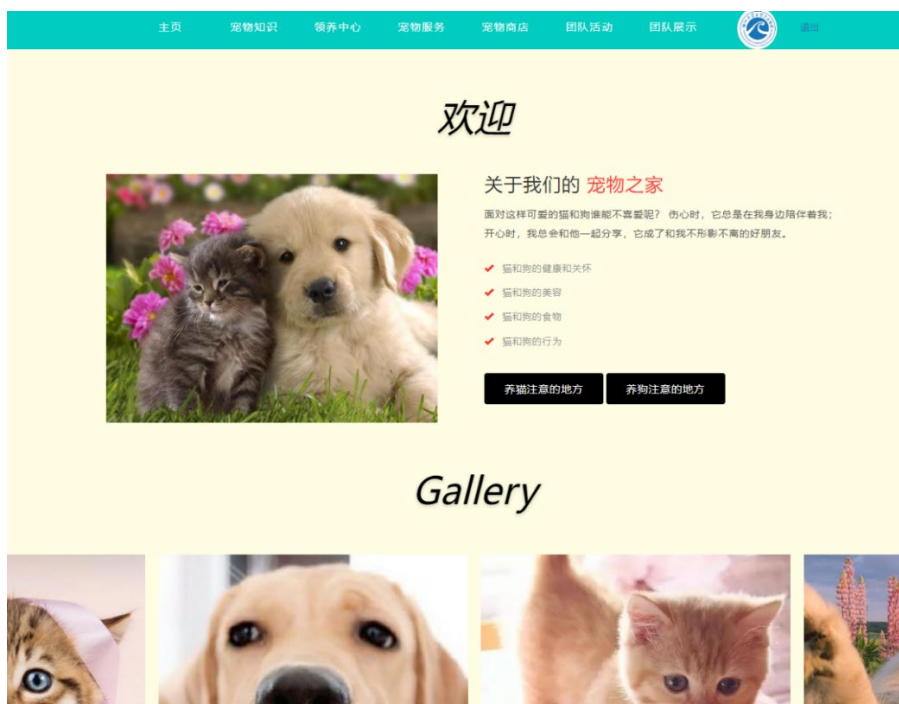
主页 宠物知识 领养中心 宠物服务 宠物商店 团队活动 团队展示 退出

欢迎

关于我们的 宠物之家

面对这样可爱的猫和狗谁能不喜爱呢？ 伤心时，它总是在我身边陪伴着我；开心时，我总会和他一起分享，它成了和我不形影不离的好朋友。

✔ 猫和狗的健康和关怀
✔ 猫和狗的美容
✔ 猫和狗的食物
✔ 猫和狗的行为

养猫注意的地方 养狗注意的地方

Gallery